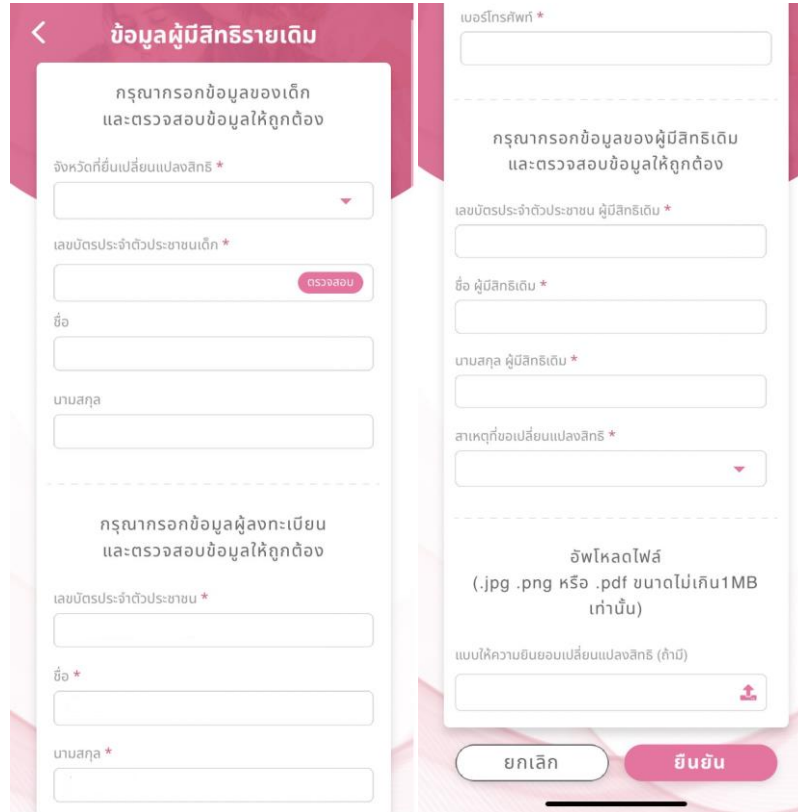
ข้อมูลผู้มีสิทธิรายเดิม

กรุณากรอกข้อมูลของเด็ก และตรวจสอบข้อมูลให้ถูกต้อง

จังหวัดที่ยื่นเปลี่ยนแปลงสิทธิ *

เลขบัตรประจำตัวประชาชนเด็ก *

ตรวจสอบ

ชื่อ

นามสกุล

กรุณากรอกข้อมูลผู้ลงทะเบียน และตรวจสอบข้อมูลให้ถูกต้อง

เลขบัตรประจำตัวประชาชน *

ชื่อ *

นามสกุล *

เบอร์โทรศัพท์ *

กรุณากรอกข้อมูลของผู้มีสิทธิเดิม และตรวจสอบข้อมูลให้ถูกต้อง

เลขบัตรประจำตัวประชาชน ผู้มีสิทธิเดิม *

ชื่อ ผู้มีสิทธิเดิม *

นามสกุล ผู้มีสิทธิเดิม *

สาเหตุที่ขอเปลี่ยนแปลงสิทธิ *

อัพโหลดไฟล์ (.jpg .png หรือ .pdf ขนาดไม่เกิน1MB เท่านั้น)

แบบให้ความยินยอมเปลี่ยนแปลงสิทธิ (ถ้ามี)

ยกเลิก

ยืนยัน